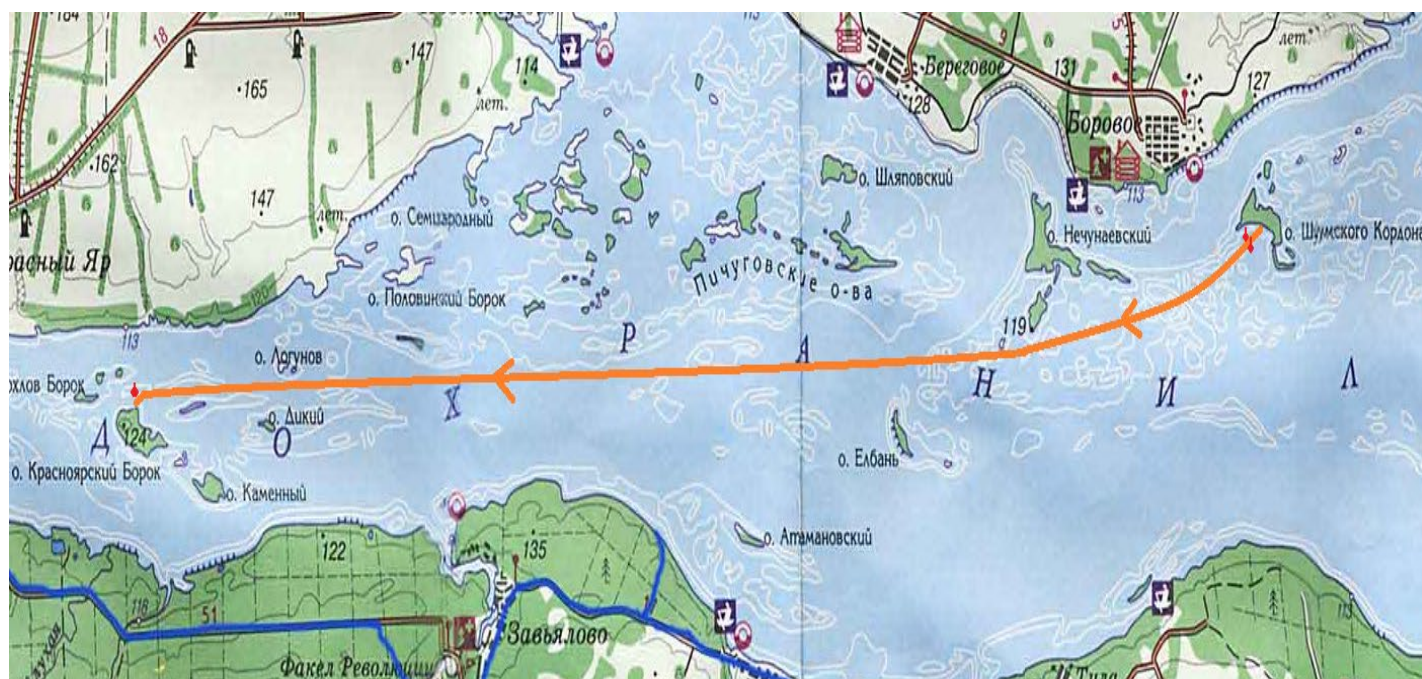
164
18
147
·165
114
113
лет.
Береговое
128
131
127
лет.
Боровое
113
·162
147
лет.
о. Семицародный
о. Шляповский
о. Нечунаевский
о. Шумского Кордона
расный Яр
120
Пичуговские о-ва
о. Половинный Борок
113
119
о. Логунов
Р
А
Н
И
Л
хлов Борок
о. Дикий
Х
Д
О
124
о. Красноярский Борок
о. Каменный
о. Елбань
о. Атамановский
122
135
116
51
Завьялово
Факел Революции
113